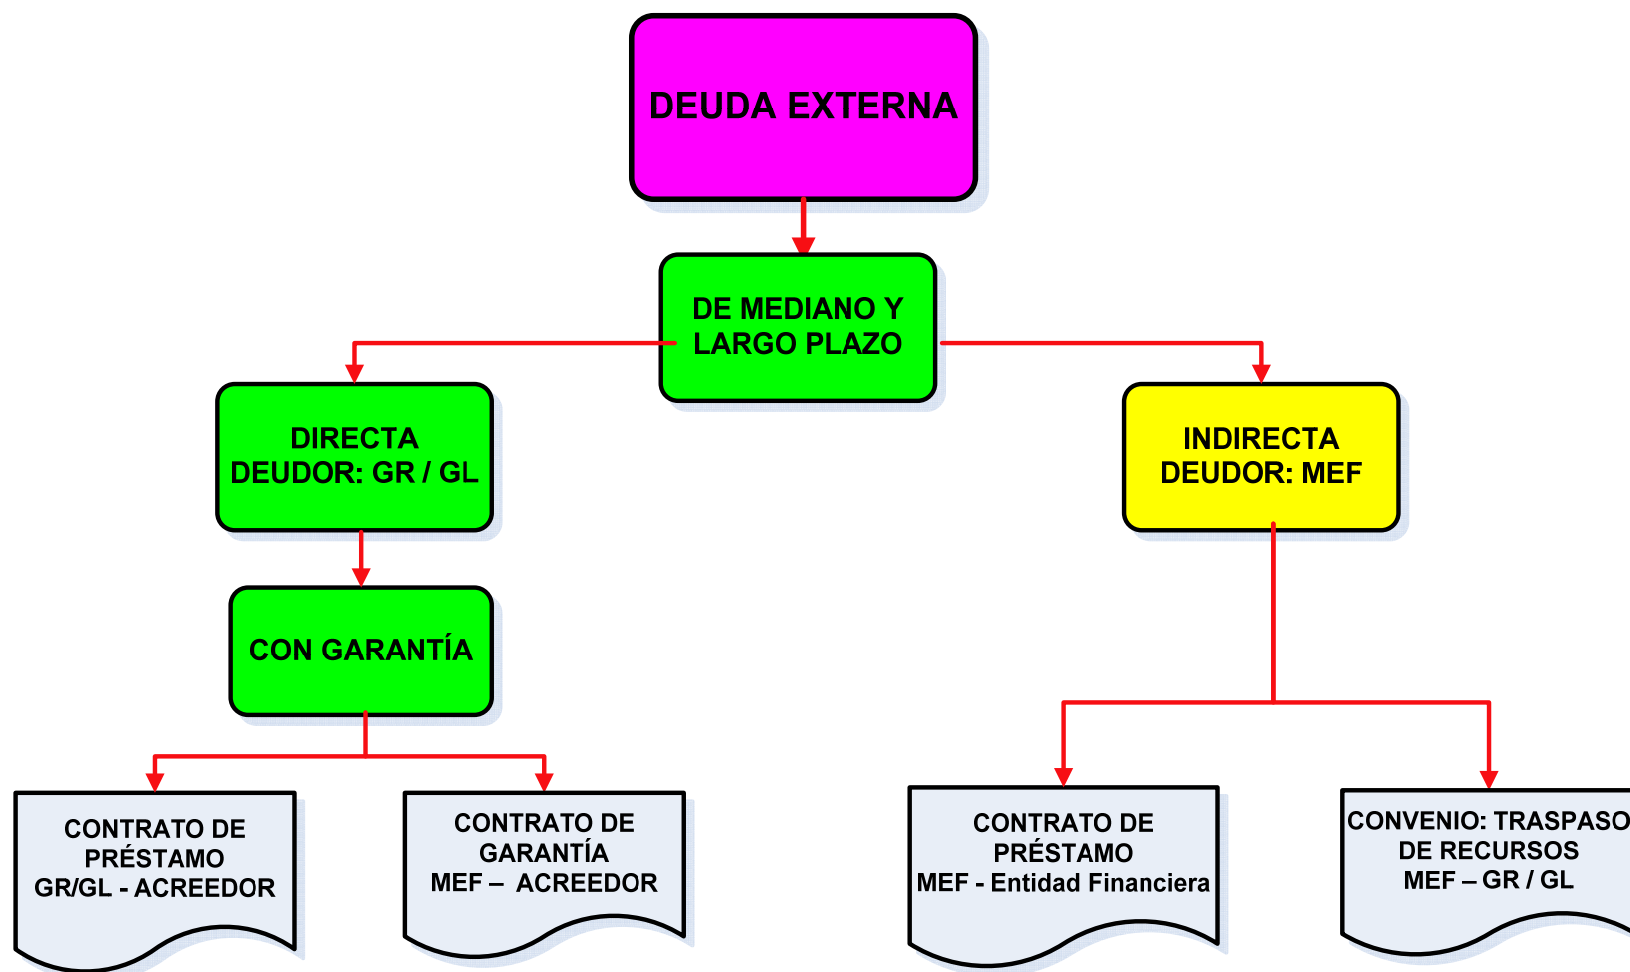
DEUDA EXTERNA

DE MEDIANO Y LARGO PLAZO

DIRECTA
DEUDOR: GR / GL

INDIRECTA
DEUDOR: MEF

CON GARANTÍA

CONTRATO DE PRÉSTAMO
GR/GL - ACREEDOR

CONTRATO DE GARANTÍA
MEF – ACREEDOR

CONTRATO DE PRÉSTAMO
MEF - Entidad Financiera

CONVENIO: TRASPASO DE RECURSOS
MEF – GR / GL